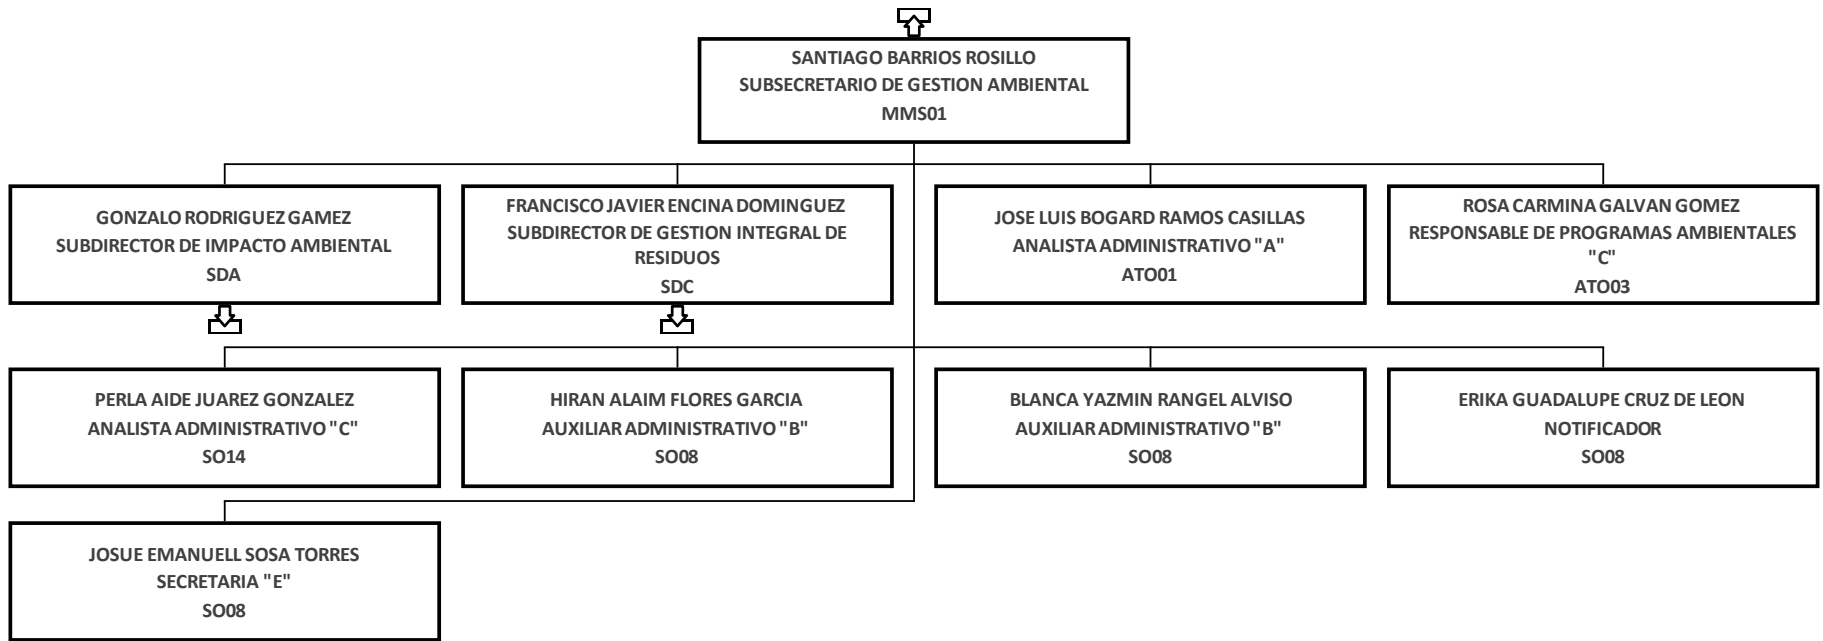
SANTIAGO BARRIOS ROSILLO
SUBSECRETARIO DE GESTION AMBIENTAL
MMS01

GONZALO RODRIGUEZ GAMEZ
SUBDIRECTOR DE IMPACTO AMBIENTAL
SDA

FRANCISCO JAVIER ENCINA DOMINGUEZ
SUBDIRECTOR DE GESTION INTEGRAL DE RESIDUOS
SDC

JOSE LUIS BOGARD RAMOS CASILLAS
ANALISTA ADMINISTRATIVO "A"
ATO01

ROSA CARMINA GALVAN GOMEZ
RESPONSABLE DE PROGRAMAS AMBIENTALES "C"
ATO03

PERLA AIDE JUAREZ GONZALEZ
ANALISTA ADMINISTRATIVO "C"
SO14

HIRAN ALAIM FLORES GARCIA
AUXILIAR ADMINISTRATIVO "B"
SO08

BLANCA YAZMIN RANGEL ALVISO
AUXILIAR ADMINISTRATIVO "B"
SO08

ERIKA GUADALUPE CRUZ DE LEON
NOTIFICADOR
SO08

JOSUE EMANUELL SOSA TORRES
SECRETARIA "E"
SO08